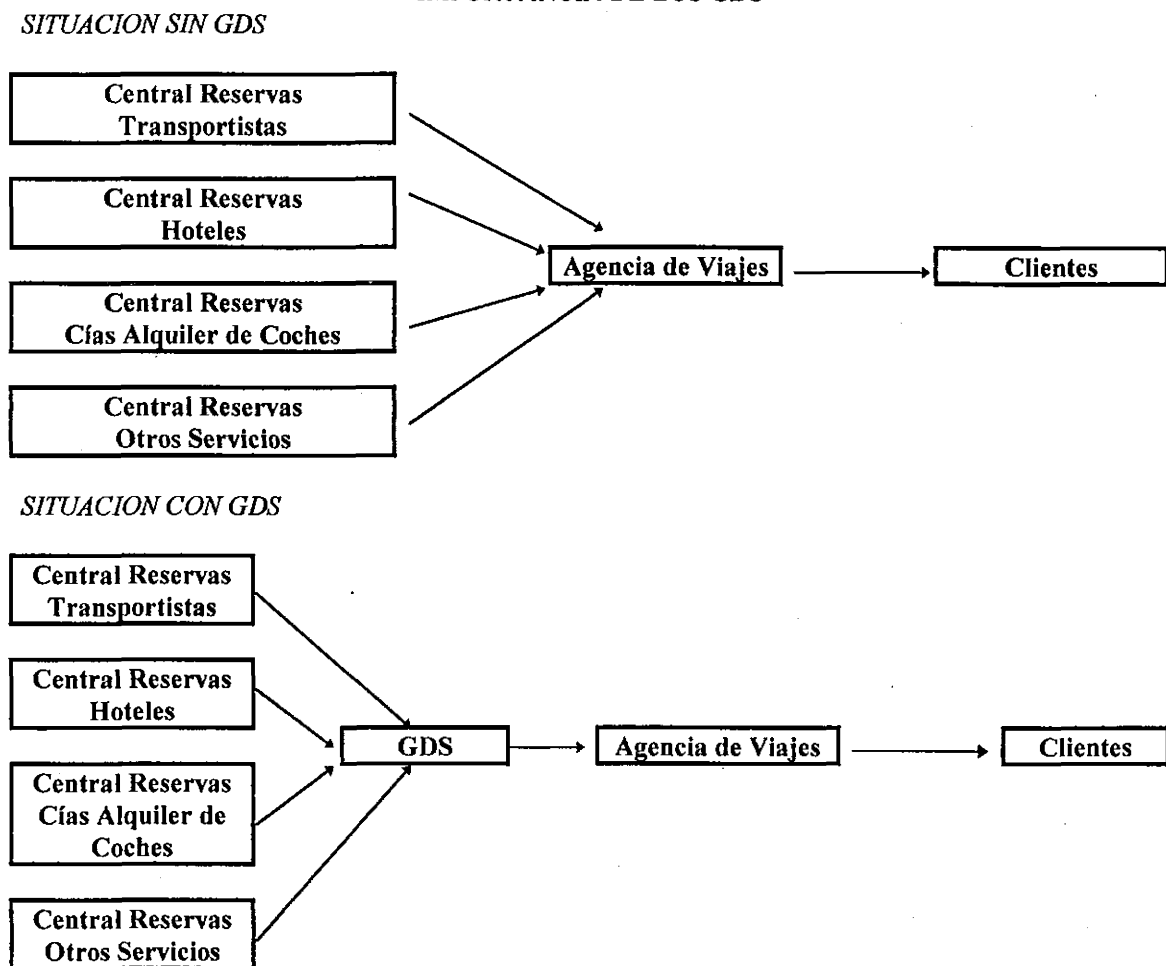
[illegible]

SITUACION SIN GDS

Central Reservas Transportistas

Central Reservas Hoteles

Central Reservas Cías Alquiler de Coches

Central Reservas Otros Servicios

Agencia de Viajes

Clientes

SITUACION CON GDS

Central Reservas Transportistas

Central Reservas Hoteles

Central Reservas Cías Alquiler de Coches

Central Reservas Otros Servicios

GDS

Agencia de Viajes

Clientes